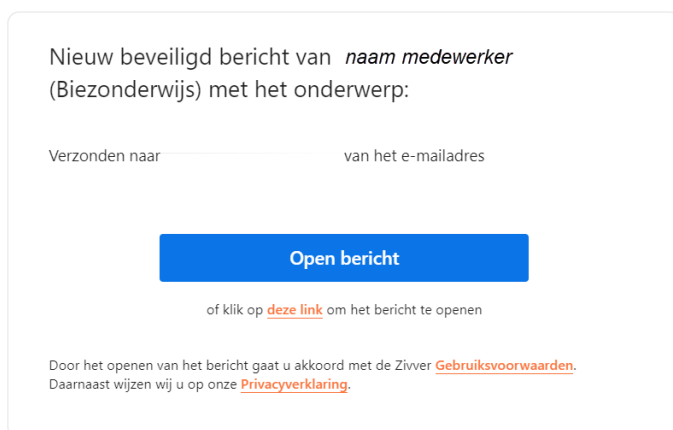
Nieuw beveiligd bericht van *naam medewerker* (Biezonderwijs) met het onderwerp:

Verzonden naar van het e-mailadres

Open bericht

of klik op deze link om het bericht te openen

Door het openen van het bericht gaat u akkoord met de Zivver Gebruiksvoorwaarden. Daarnaast wijzen wij u op onze Privacyverklaring.